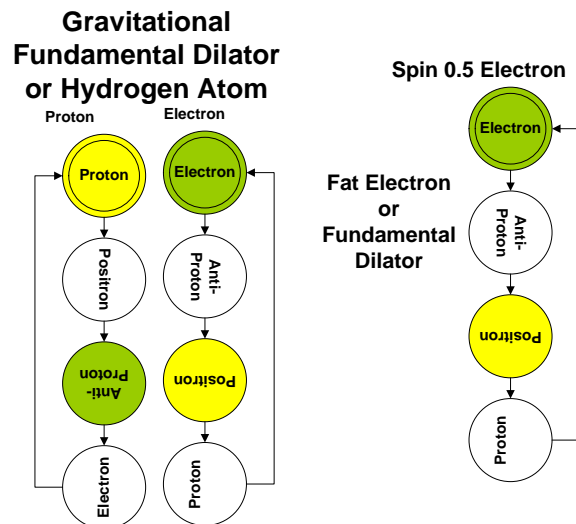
Gravitational Fundamental Dilator or Hydrogen Atom

Proton

Electron

Proton

Electron

Positron

Anti-Proton

Anti-Proton

Positron

Electron

Proton

Spin 0.5 Electron

Fat Electron or Fundamental Dilator

Electron

Anti-Proton

Positron

Proton